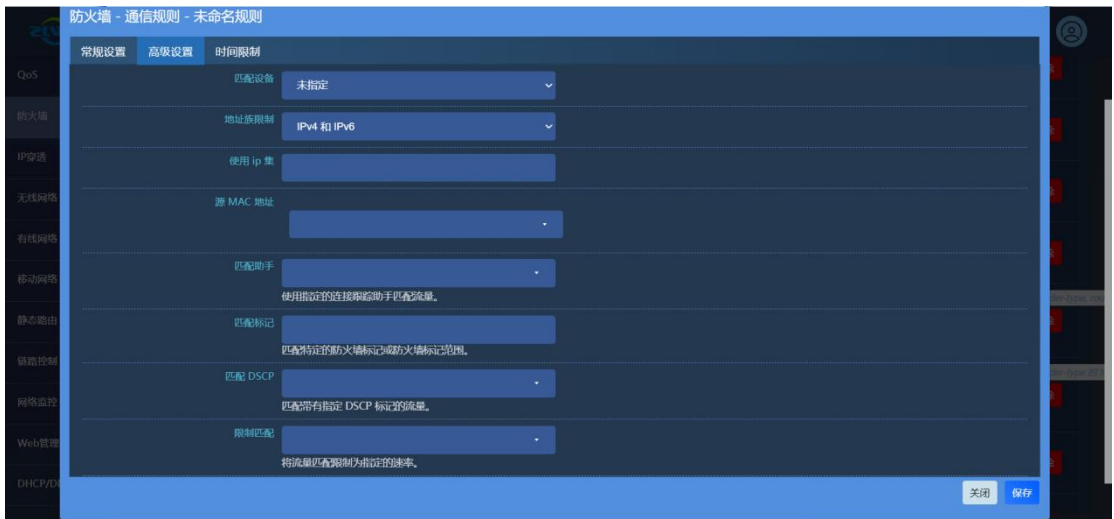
防火墙 - 通信规则 - 未命名规则

常规设置 高级设置 时间限制

QoS
防火墙
IP穿透
无线网络
有线网络
移动网络
静态路由
链路控制
网络监控
Web管理
DHCP/D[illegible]

匹配设备 未指定

地址族限制 IPv4 和 IPv6

使用 ip 集

源 MAC 地址

匹配助手
使用指定的连接跟踪助手匹配流量。

匹配标记
匹配特定的防火墙标记或防火墙标记范围。

匹配 DSCP
匹配带有指定 DSCP 标记的流量。

限制匹配
将流量匹配限制为指定的速率。

关闭 保存